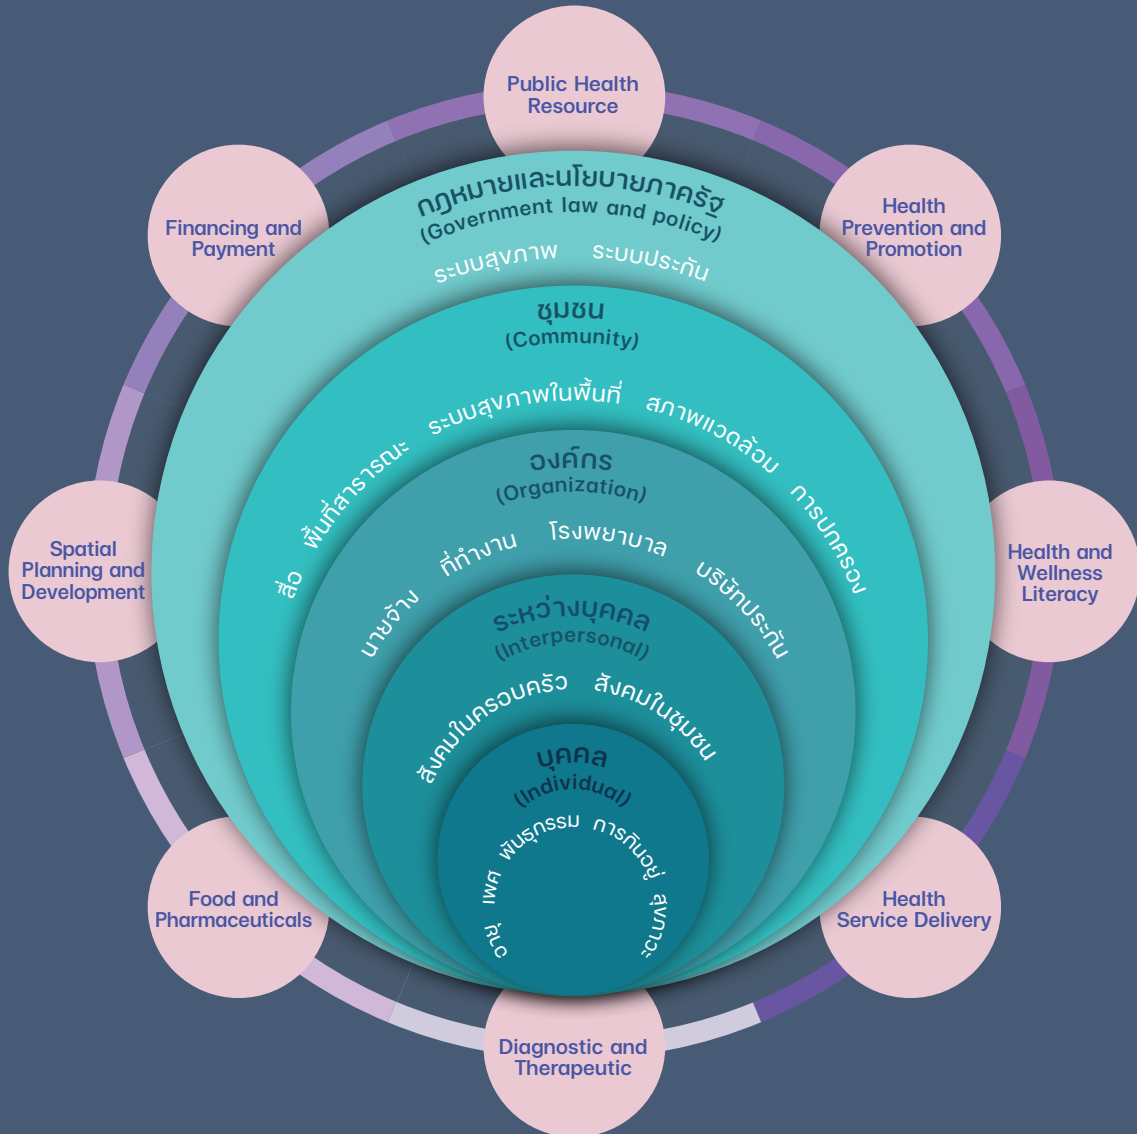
Public Health Resource

Health Prevention and Promotion

Health and Wellness Literacy

Health Service Delivery

Diagnostic and Therapeutic

Food and Pharmaceuticals

Spatial Planning and Development

Financing and Payment

กฎหมายและนโยบายภาครัฐ
(Government law and policy)
ระบบสุขภาพ ระบบประกัน

ชุมชน
(Community)
สื่อ พื้นที่สาธารณะ ระบบสุขภาพในพื้นที่ สภาพแวดล้อม การปกครอง

องค์กร
(Organization)
นายจ้าง ที่ทำงาน โรงพยาบาล บริษัทประกัน

ระหว่างบุคคล
(Interpersonal)
สังคมในครอบครัว สังคมในชุมชน

บุคคล
(Individual)
จิตใจ เพศ พันธุกรรม การกินอยู่ สุขภาวะ